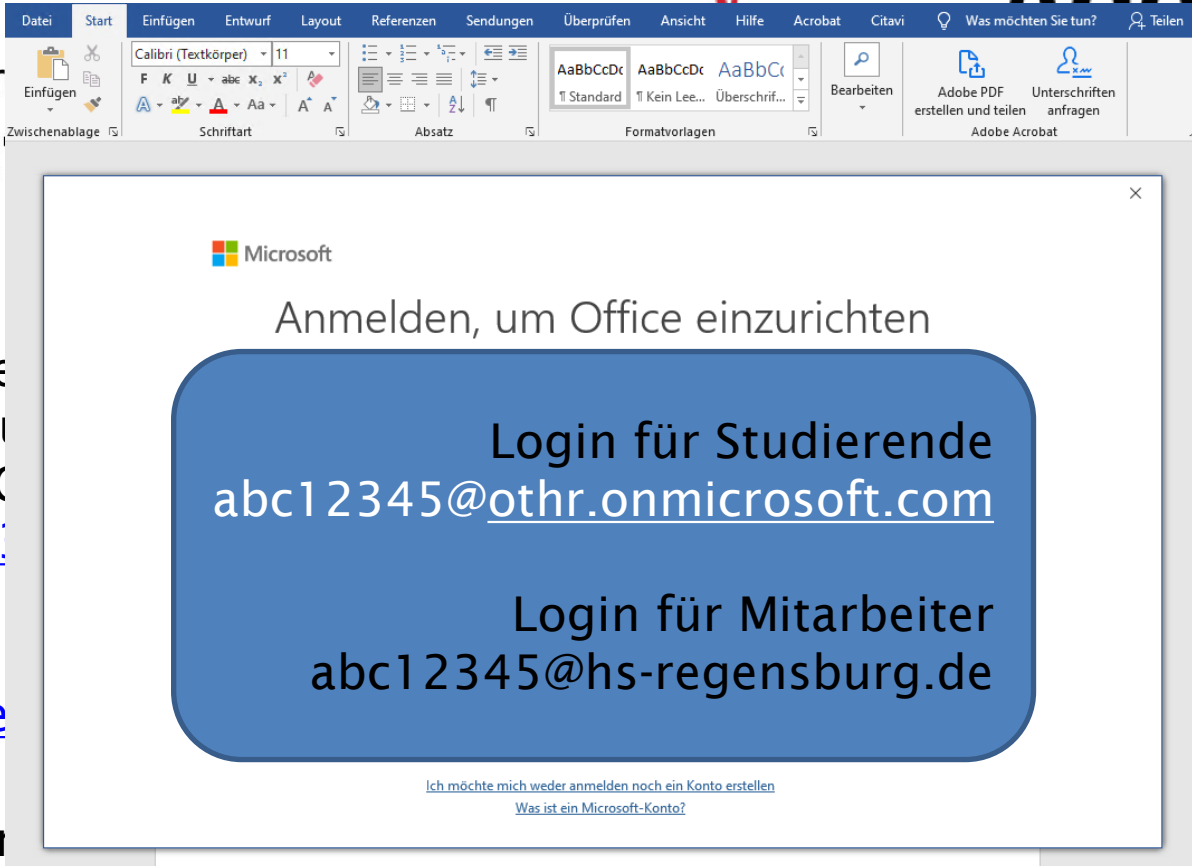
Datei Start Einfügen Entwurf Layout Referenzen Sendungen Überprüfen Ansicht Hilfe Acrobat Citavi Was möchten Sie tun? Teilen

Einfügen
Zwischenablage
Calibri (Textkörper) 11
F K U abc $x_2$ $x^2$
Aa
Schriftart
Absatz
AaBbCcDc ¶ Standard
AaBbCcDc ¶ Kein Lee...
AaBbCc Überschrif...
Formatvorlagen
Bearbeiten
Adobe PDF erstellen und teilen
Unterschriften anfragen
Adobe Acrobat

×

Microsoft

Anmelden, um Office einzurichten

Login für Studierende
abc12345@othr.onmicrosoft.com

Login für Mitarbeiter
abc12345@hs-regensburg.de

Ich möchte mich weder anmelden noch ein Konto erstellen
Was ist ein Microsoft-Konto?